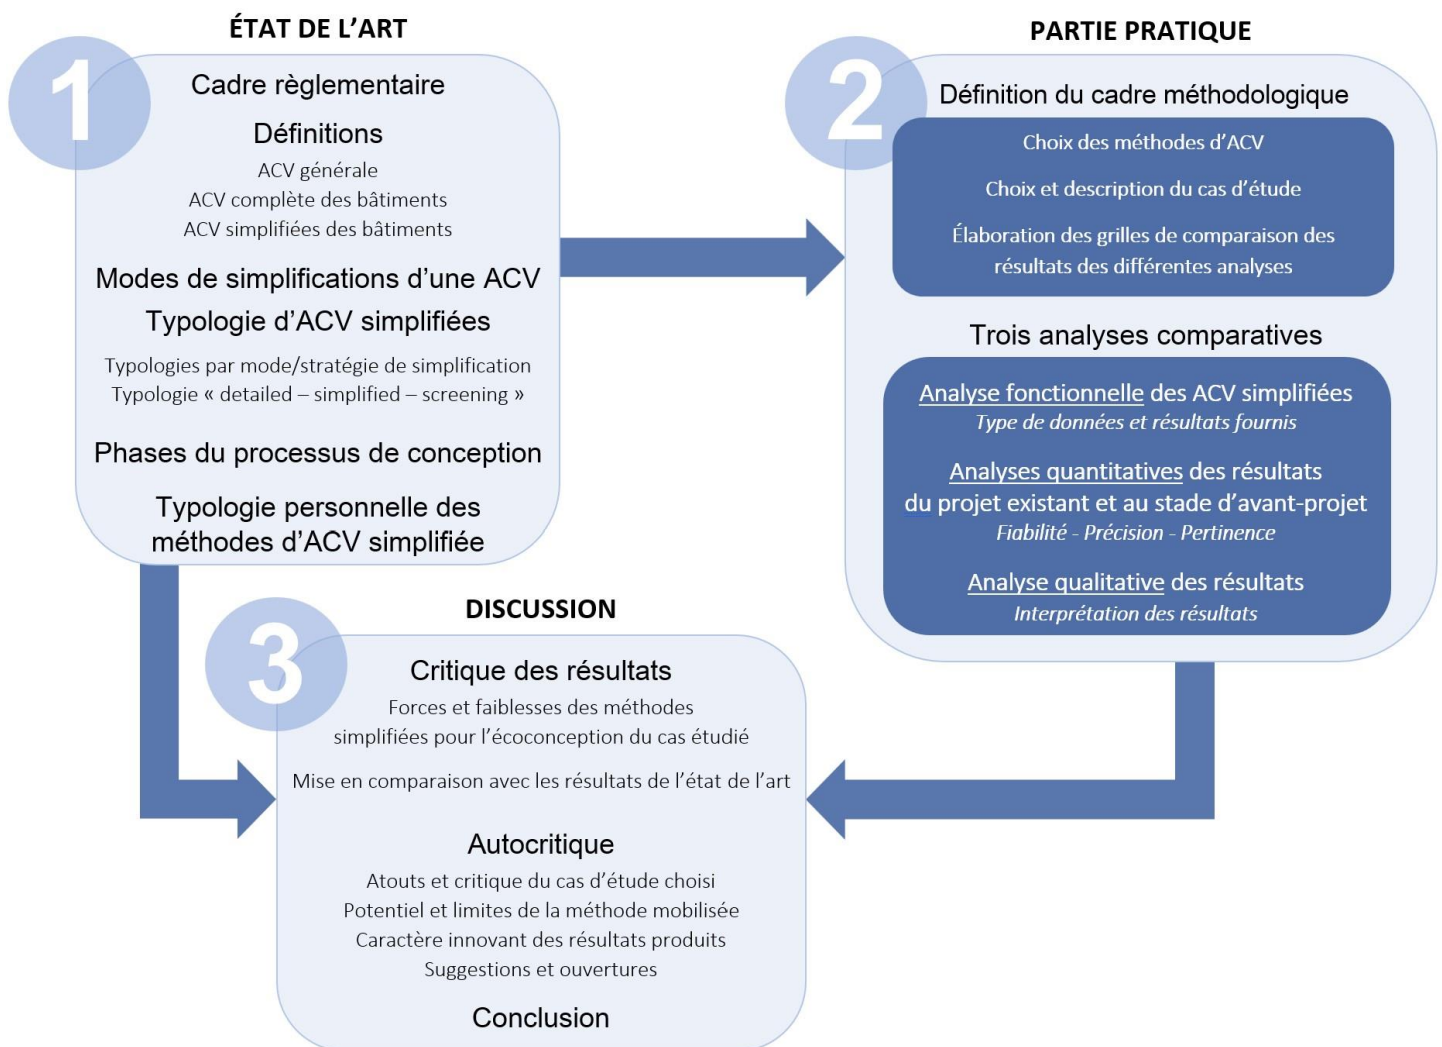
ÉTAT DE L'ART

1

Cadre règlementaire

Définitions

ACV générale
ACV complète des bâtiments
ACV simplifiées des bâtiments

Modes de simplifications d'une ACV

Typologie d'ACV simplifiées

Typologies par mode/stratégie de simplification
Typologie « detailed – simplified – screening »

Phases du processus de conception

Typologie personnelle des méthodes d'ACV simplifiée

PARTIE PRATIQUE

2

Définition du cadre méthodologique

Choix des méthodes d'ACV

Choix et description du cas d'étude

Élaboration des grilles de comparaison des résultats des différentes analyses

Trois analyses comparatives

Analyse fonctionnelle des ACV simplifiées
*Type de données et résultats fournis*

Analyses quantitatives des résultats du projet existant et au stade d'avant-projet
*Fiabilité - Précision - Pertinence*

Analyse qualitative des résultats
*Interprétation des résultats*

DISCUSSION

3

Critique des résultats

Forces et faiblesses des méthodes simplifiées pour l'écoconception du cas étudié

Mise en comparaison avec les résultats de l'état de l'art

Autocritique

Atouts et critique du cas d'étude choisi
Potentiel et limites de la méthode mobilisée
Caractère innovant des résultats produits
Suggestions et ouvertures

Conclusion